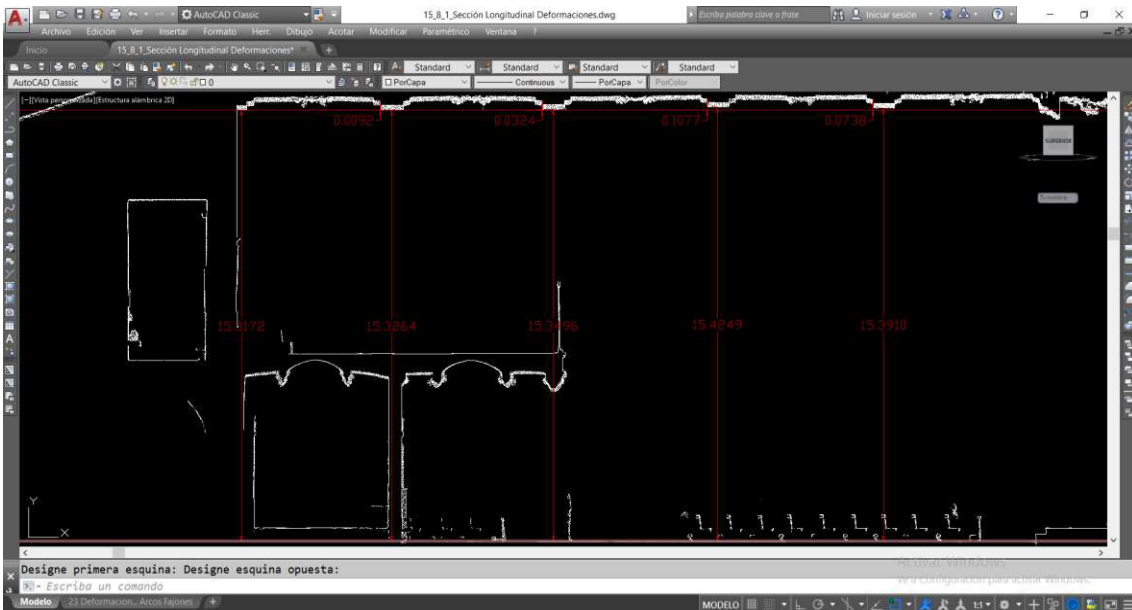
AutoCAD Classic

15_8_1_Sección Longitudinal Deformaciones.dwg

Escriba palabra clave o frase

Iniciar sesión

Archivo Edición Ver Insertar Formato Herr. Dibujo Acotar Modificar Paramétrico Ventana ?

Inicio

15_8_1_Sección Longitudinal Deformaciones*

Standard Standard Standard Standard

AutoCAD Classic

PorCapa Continuous PorCapa PorColor

[-][Vista pers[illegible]][Estructura alámbrica 2D]

0.0892

0.0324

0.1077

0.0738

SUPERIOR

15.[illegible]172

15.3264

15.3496

15.4249

15.3910

Y

X

Designe primera esquina: Designe esquina opuesta:

Escriba un comando

Modelo 23 Deformacion_Arcos Fajones

Activar Windows

Ve a Configuración para activar Windows.

MODELO 1:1